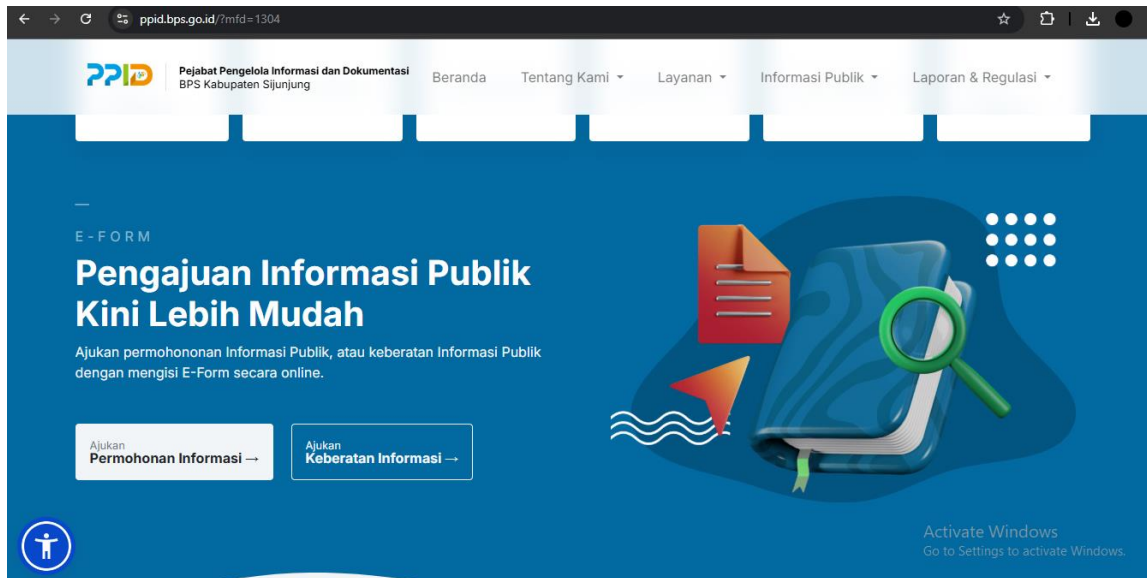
ppid.bps.go.id/?mfd=1304

PPID

Pejabat Pengelola Informasi dan Dokumentasi
BPS Kabupaten Sijunjung

Beranda Tentang Kami Layanan Informasi Publik Laporan & Regulasi

E-FORM

Pengajuan Informasi Publik Kini Lebih Mudah

Ajukan permohononan Informasi Publik, atau keberatan Informasi Publik dengan mengisi E-Form secara online.

Ajukan
Permohonan Informasi →

Ajukan
Keberatan Informasi →

Activate Windows
Go to Settings to activate Windows.